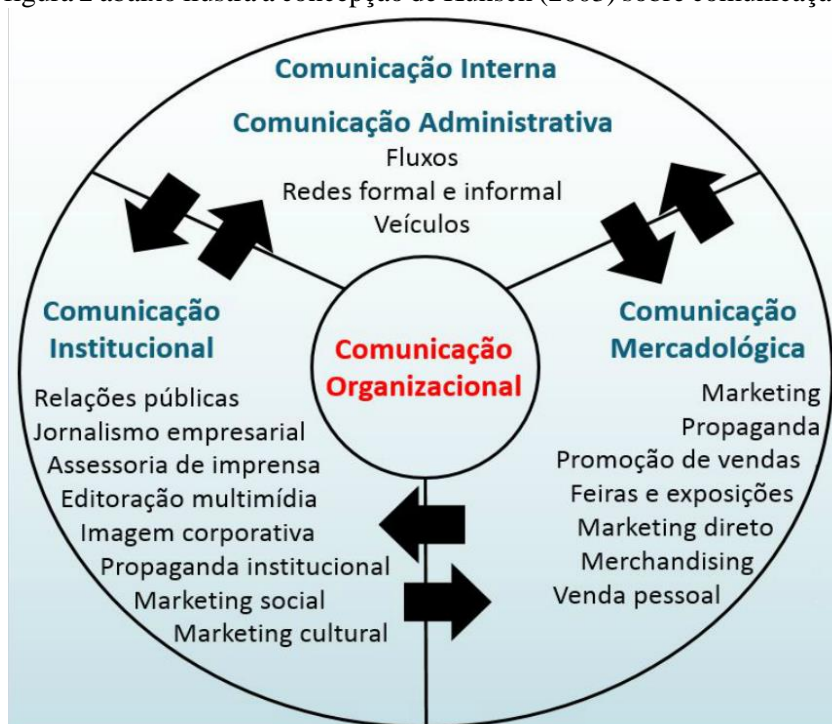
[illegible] abaixo ilustra a concepção de Hansen (2003) sobre comunicaç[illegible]

Comunicação Interna

Comunicação Administrativa
Fluxos
Redes formal e informal
Veículos

Comunicação Institucional

Relações públicas
Jornalismo empresarial
Assessoria de imprensa
Editoração multimídia
Imagem corporativa
Propaganda institucional
Marketing social
Marketing cultural

Comunicação Organizacional

Comunicação Mercadológica

Marketing
Propaganda
Promoção de vendas
Feiras e exposições
Marketing direto
Merchandising
Venda pessoal